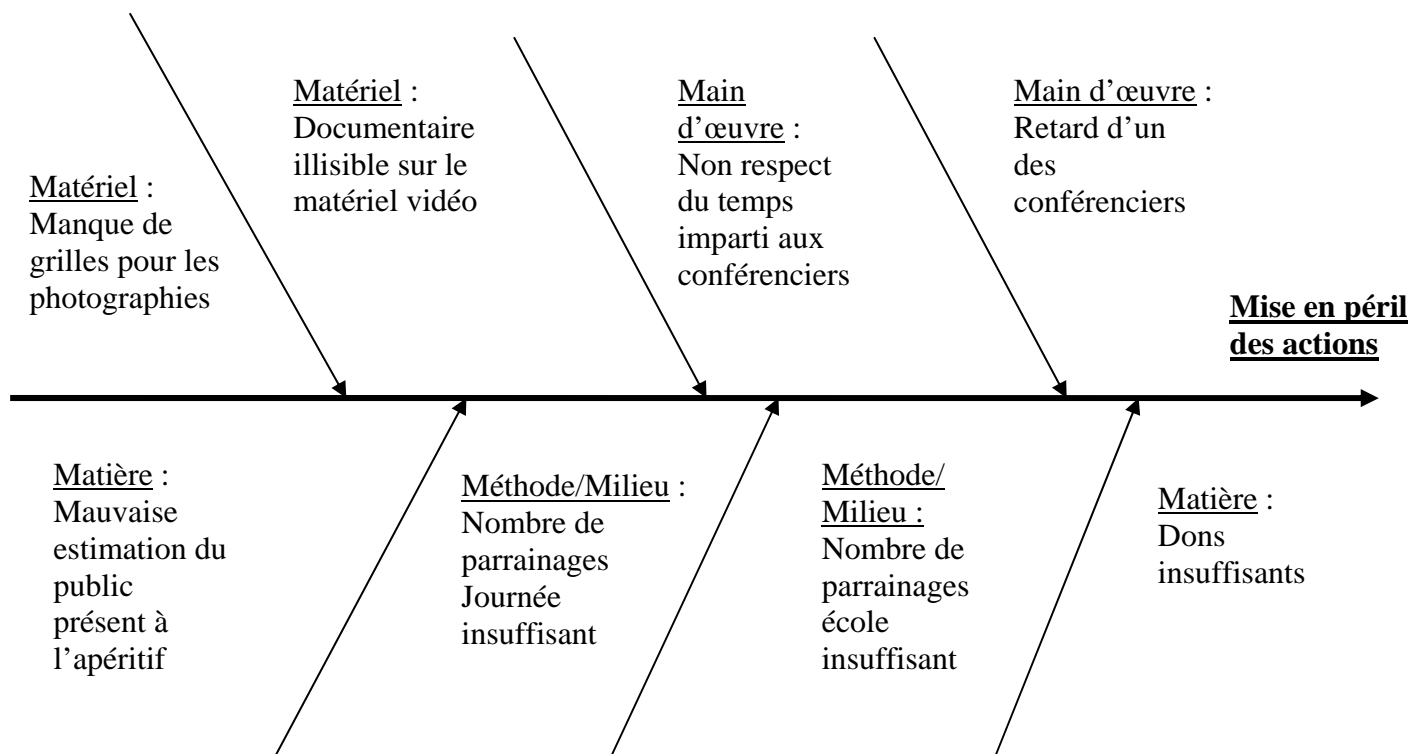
Matériel : Manque de grilles pour les photographies

Matériel : Documentaire illisible sur le matériel vidéo

Main d'œuvre : Non respect du temps imparti aux conférenciers

Main d'œuvre : Retard d'un des conférenciers

**Mise en péril des actions**

Matière : Mauvaise estimation du public présent à l'apéritif

Méthode/Milieu : Nombre de parrainages Journée insuffisant

Méthode/Milieu : Nombre de parrainages école insuffisant

Matière : Dons insuffisants